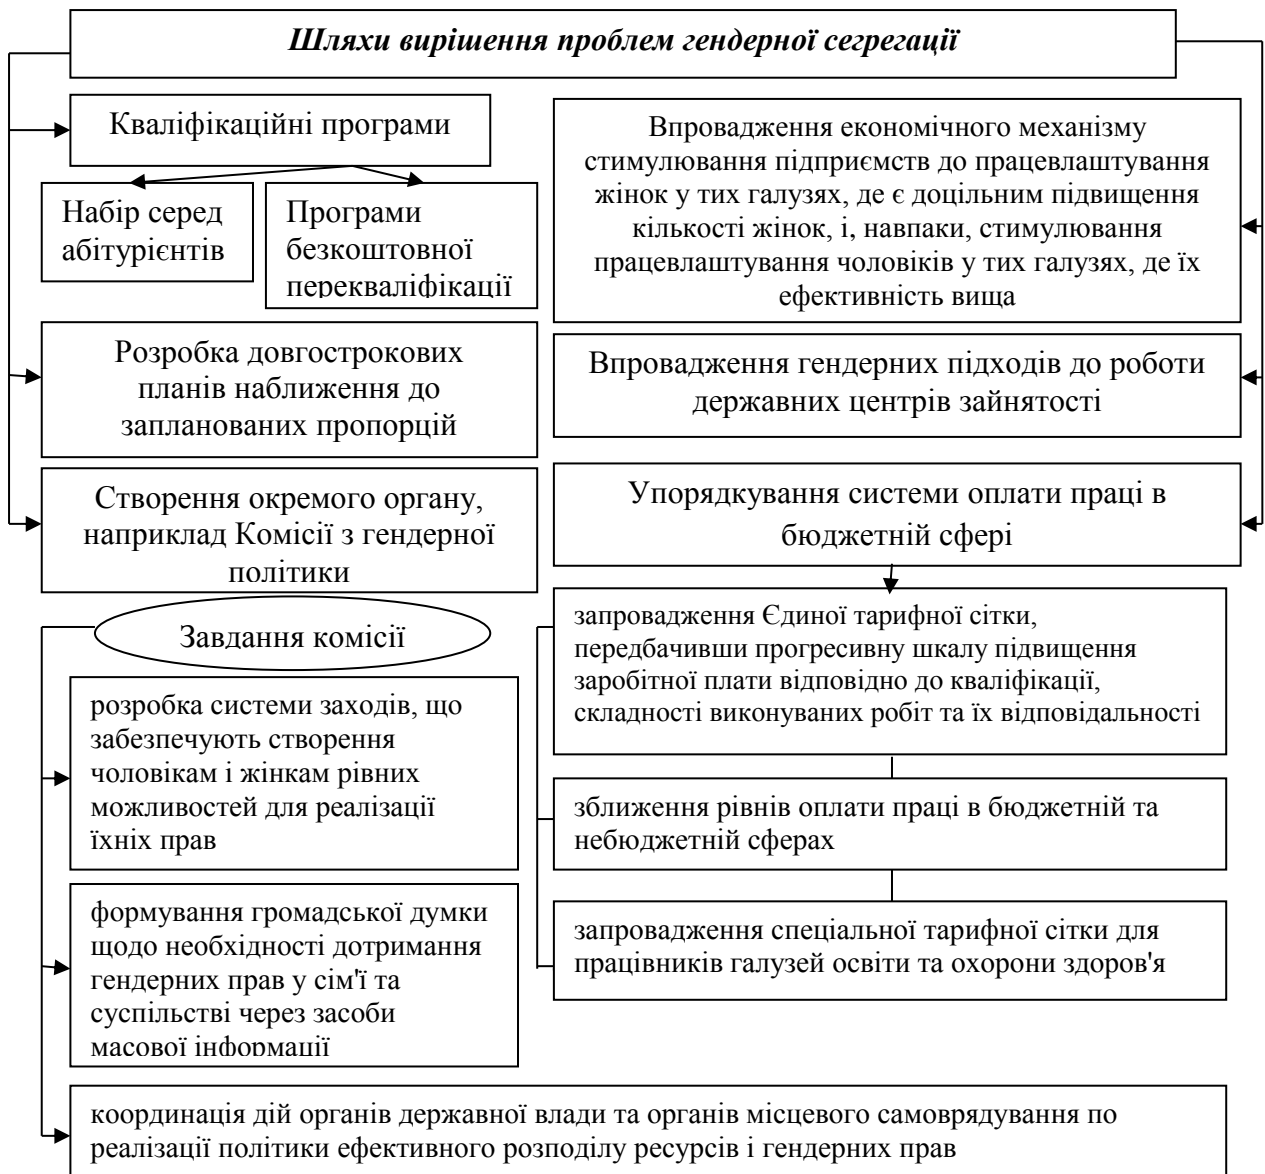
Шляхи вирішення проблем гендерної сегрегації

Кваліфікаційні програми

Набір серед абітурієнтів

Програми безкоштовної перекваліфікації

Розробка довгострокових планів наближення до запланованих пропорцій

Створення окремого органу, наприклад Комісії з гендерної політики

Впровадження економічного механізму стимулювання підприємств до працевлаштування жінок у тих галузях, де є доцільним підвищення кількості жінок, і, навпаки, стимулювання працевлаштування чоловіків у тих галузях, де їх ефективність вища

Впровадження гендерних підходів до роботи державних центрів зайнятості

Упорядкування системи оплати праці в бюджетній сфері

Завдання комісії

розробка системи заходів, що забезпечують створення чоловікам і жінкам рівних можливостей для реалізації їхніх прав

формування громадської думки щодо необхідності дотримання гендерних прав у сім'ї та суспільстві через засоби масової інформації

запровадження Єдиної тарифної сітки, передбачивши прогресивну шкалу підвищення заробітної плати відповідно до кваліфікації, складності виконуваних робіт та їх відповідальності

зближення рівнів оплати праці в бюджетній та небюджетній сферах

запровадження спеціальної тарифної сітки для працівників галузей освіти та охорони здоров'я

координація дій органів державної влади та органів місцевого самоврядування по реалізації політики ефективного розподілу ресурсів і гендерних прав